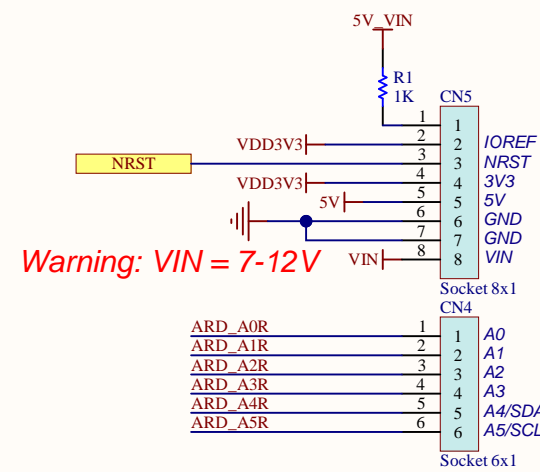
5V_VIN

R1
1K

CN5

1 1
2 2 IOREF
3 3 NRST
4 4 3V3
5 5 5V
6 6 GND
7 7 GND
8 8 VIN

VDD3V3
NRST
VDD3V3
5V
VIN

Warning: VIN = 7-12V

Socket 8x1

CN4

ARD_A0R 1 1 A0
ARD_A1R 2 2 A1
ARD_A2R 3 3 A2
ARD_A3R 4 4 A3
ARD_A4R 5 5 A4/SDA
ARD_A5R 6 6 A5/SCL

Socket 6x1